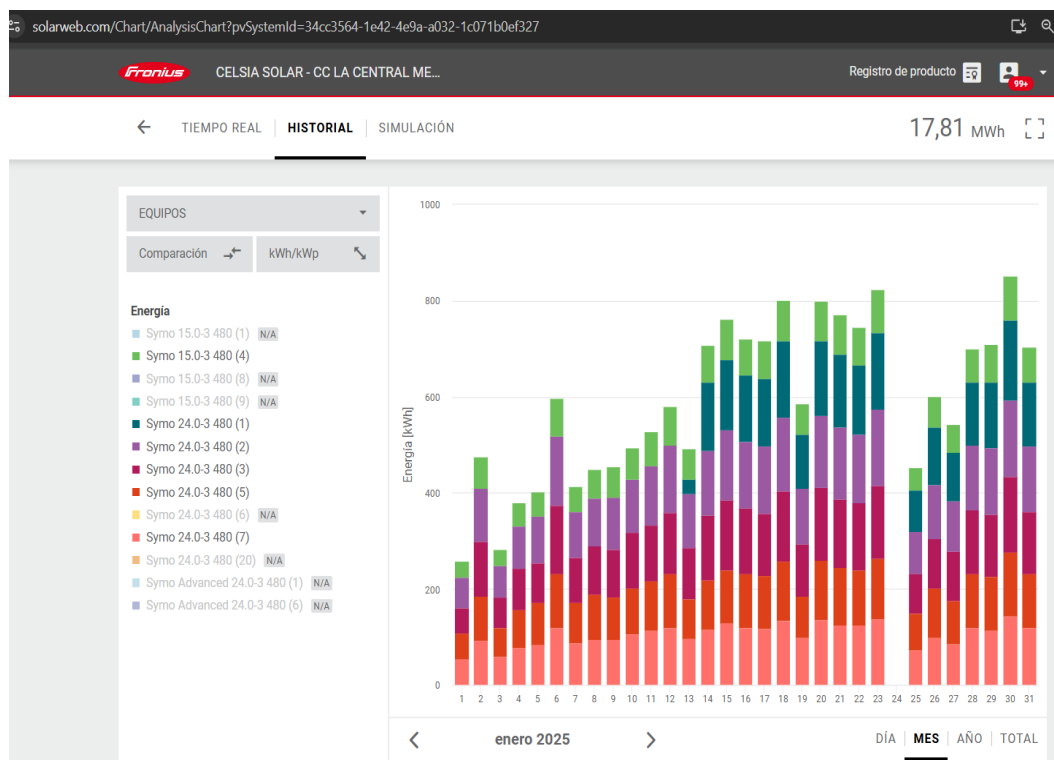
solarweb.com/Chart/AnalysisChart?pvSystemId=34cc3564-1e42-4e9a-a032-1c071b0ef327

Fronius CELSIA SOLAR - CC LA CENTRAL ME...

Registro de producto 99+

TIEMPO REAL | HISTORIAL | SIMULACIÓN

17,81 MWh

EQUIPOS

Comparación

kWh/kWp

Energía
Symo 15.0-3 480 (1) N/A
Symo 15.0-3 480 (4)
Symo 15.0-3 480 (8) N/A
Symo 15.0-3 480 (9) N/A
Symo 24.0-3 480 (1)
Symo 24.0-3 480 (2)
Symo 24.0-3 480 (3)
Symo 24.0-3 480 (5)
Symo 24.0-3 480 (6) N/A
Symo 24.0-3 480 (7)
Symo 24.0-3 480 (20) N/A
Symo Advanced 24.0-3 480 (1) N/A
Symo Advanced 24.0-3 480 (6) N/A

1000
800
600
400
200
0
Energía [kWh]
1 2 3 4 5 6 7 8 9 10 11 12 13 14 15 16 17 18 19 20 21 22 23 24 25 26 27 28 29 30 31

enero 2025

DÍA | MES | AÑO | TOTAL